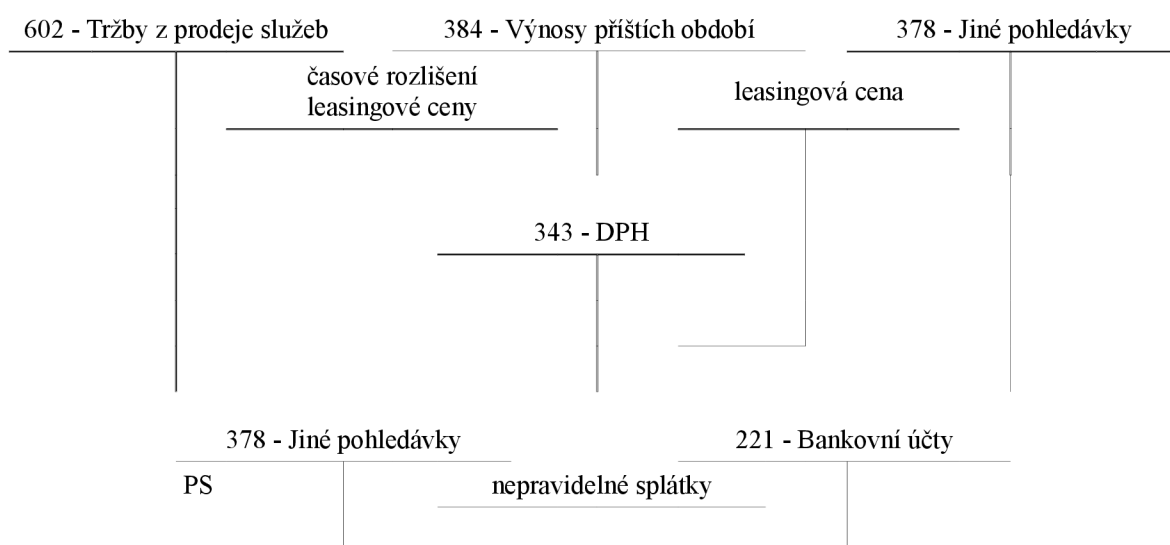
602 - Tržby z prodeje služeb

384 - Výnosy příštích období

378 - Jiné pohledávky

časové rozlišení leasingové ceny

leasingová cena

343 - DPH

378 - Jiné pohledávky

221 - Bankovní účty

PS

nepravidelné splátky